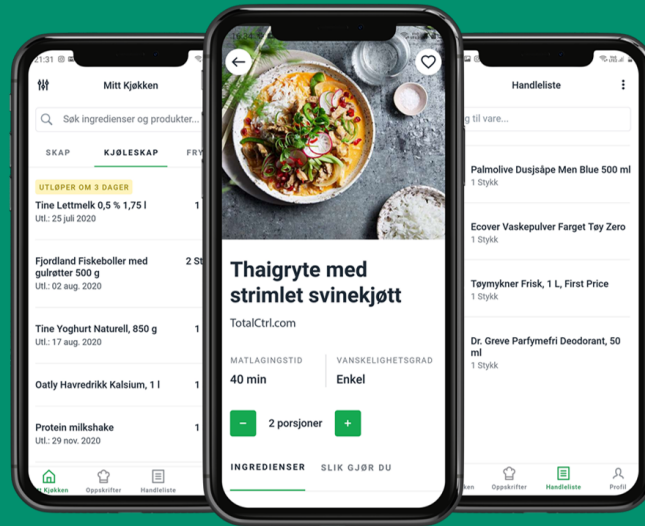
21:31

Mitt Kjøkken

Søk ingredienser og produkter...

SKAP KJØLESKAP FRY

UTLØPER OM 3 DAGER

Tine Lettmelk 0,5 % 1,75 l
Utl.: 25 juli 2020
1

Fjordland Fiskeboller med gulrøtter 500 g
Utl.: 02 aug. 2020
2 St

Tine Yoghurt Naturell, 850 g
Utl.: 17 aug. 2020
1

Oatly Havredrikk Kalsium, 1 l
1

Protein milkshake
Utl.: 29 nov. 2020
1

Kjøkken Oppskrifter Handleliste

16:34

Thaigryte med strimlet svinekjøtt

TotalCtrl.com

MATLAGINGSTID
40 min

VANSKELIGHETSGRAD
Enkel

−
2 porsjoner
+

INGREDIENSER SLIK GJØR DU

Handleliste

g til vare...

Palmolive Dusjsåpe Men Blue 500 ml
1 Stykk

Ecover Vaskepulver Farget Tøy Zero
1 Stykk

Tøymykner Frisk, 1 L, First Price
1 Stykk

Dr. Greve Parfymefri Deodorant, 50 ml
1 Stykk

ken Oppskrifter Handleliste Profil